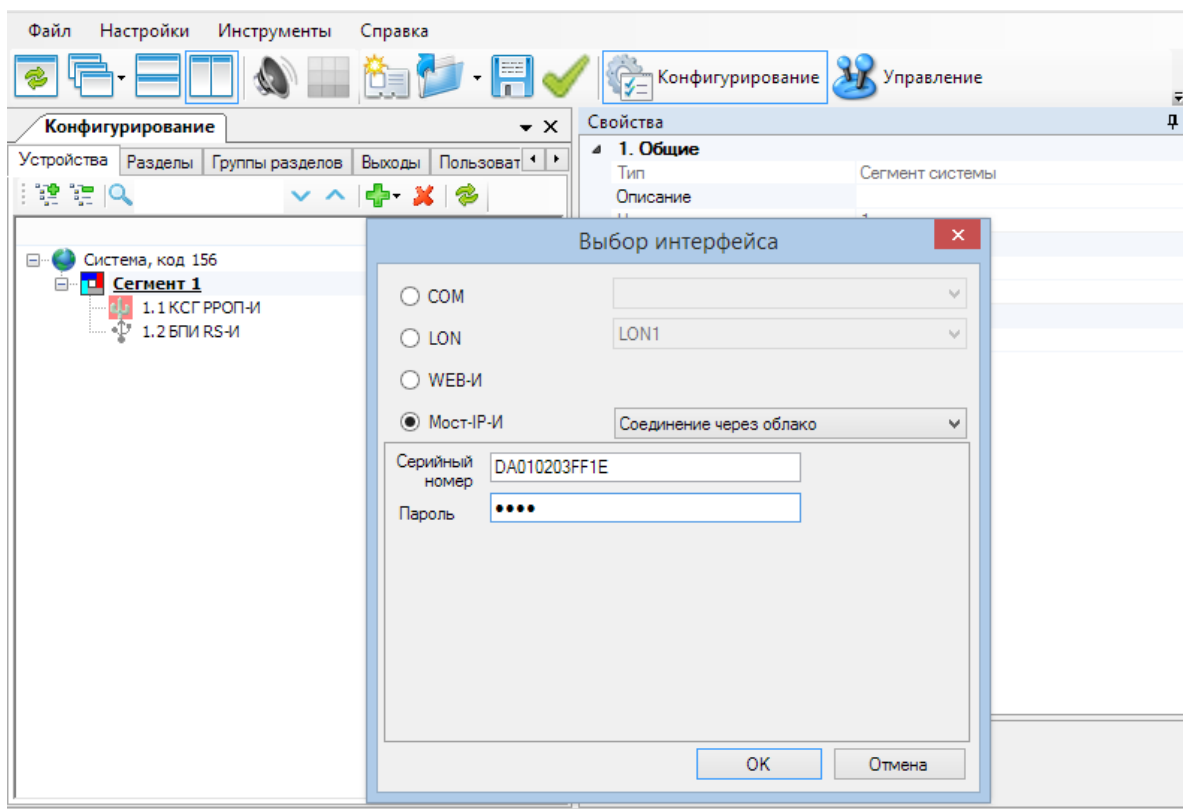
Файл Настройки Инструменты Справка

Конфигурирование Управление

Конфигурирование

Устройства Разделы Группы разделов Выходы Пользоват

Система, код 156
Сегмент 1
1.1 КСГ РРОП-И
1.2 БПИ RS-И

Свойства
1. Общие
Тип Сегмент системы
Описание

Выбор интерфейса

COM
LON LON1
WEB-И
Мост-IP-И Соединение через облако
Серийный номер DA010203FF1E
Пароль ••••

OK Отмена